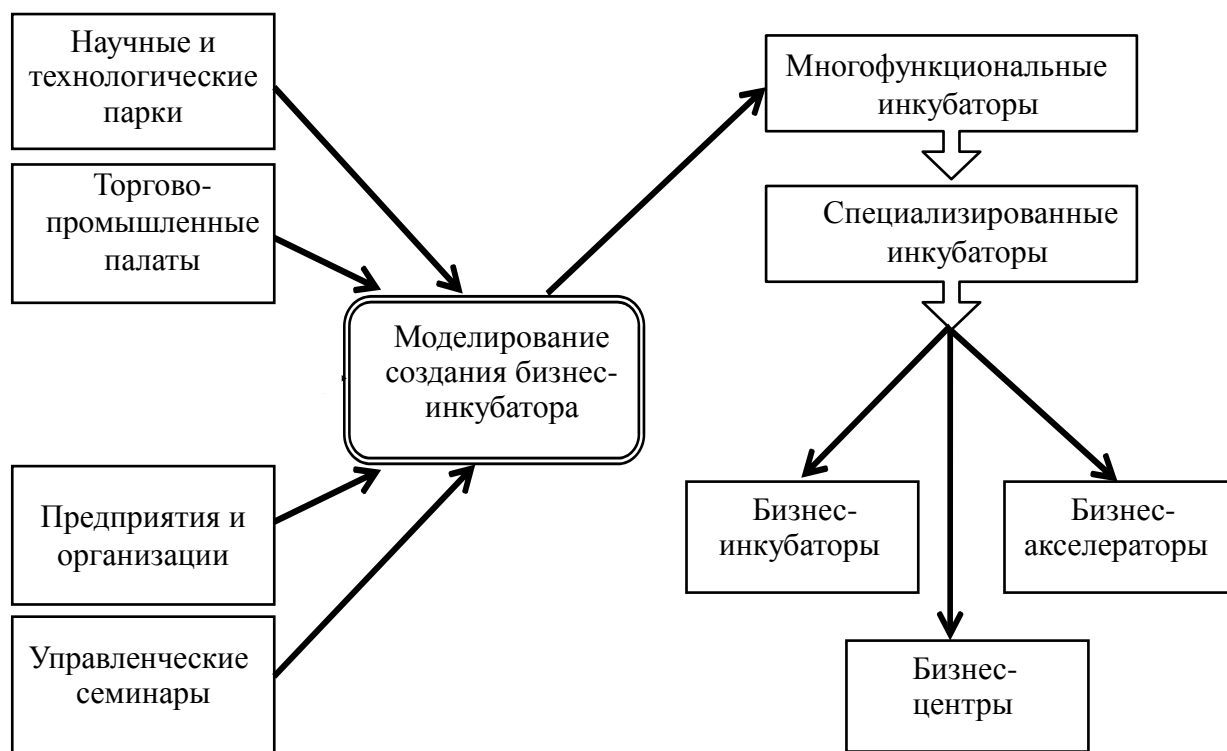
Научные и технологические парки

Торгово-промышленные палаты

Предприятия и организации

Управленческие семинары

Моделирование создания бизнес-инкубатора

Многофункциональные инкубаторы

Специализированные инкубаторы

Бизнес-инкубаторы

Бизнес-акселераторы

Бизнес-центры